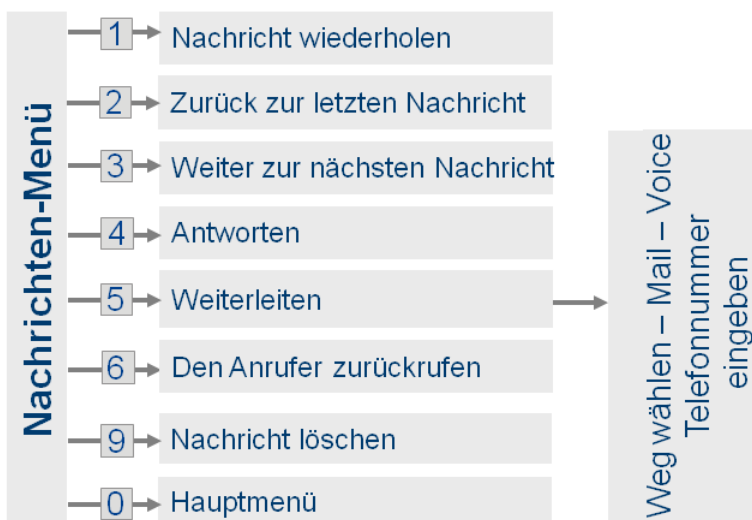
Nachrichten-Menü

1 Nachricht wiederholen

2 Zurück zur letzten Nachricht

3 Weiter zur nächsten Nachricht

4 Antworten

5 Weiterleiten

6 Den Anrufer zurückrufen

9 Nachricht löschen

0 Hauptmenü

Weg wählen – Mail – Voice Telefonnummer eingeben